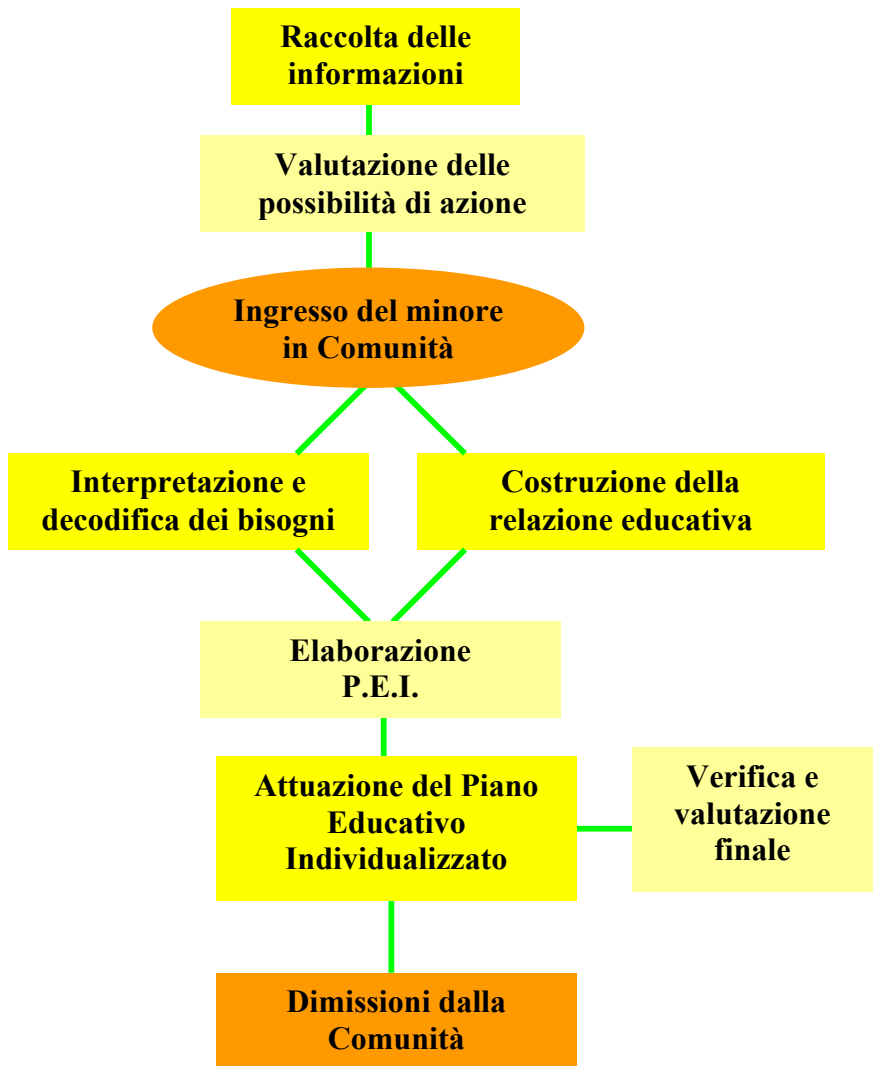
Raccolta delle informazioni

Valutazione delle possibilità di azione

Ingresso del minore in Comunità

Interpretazione e decodifica dei bisogni

Costruzione della relazione educativa

Elaborazione P.E.I.

Attuazione del Piano Educativo Individualizzato

Verifica e valutazione finale

Dimissioni dalla Comunità